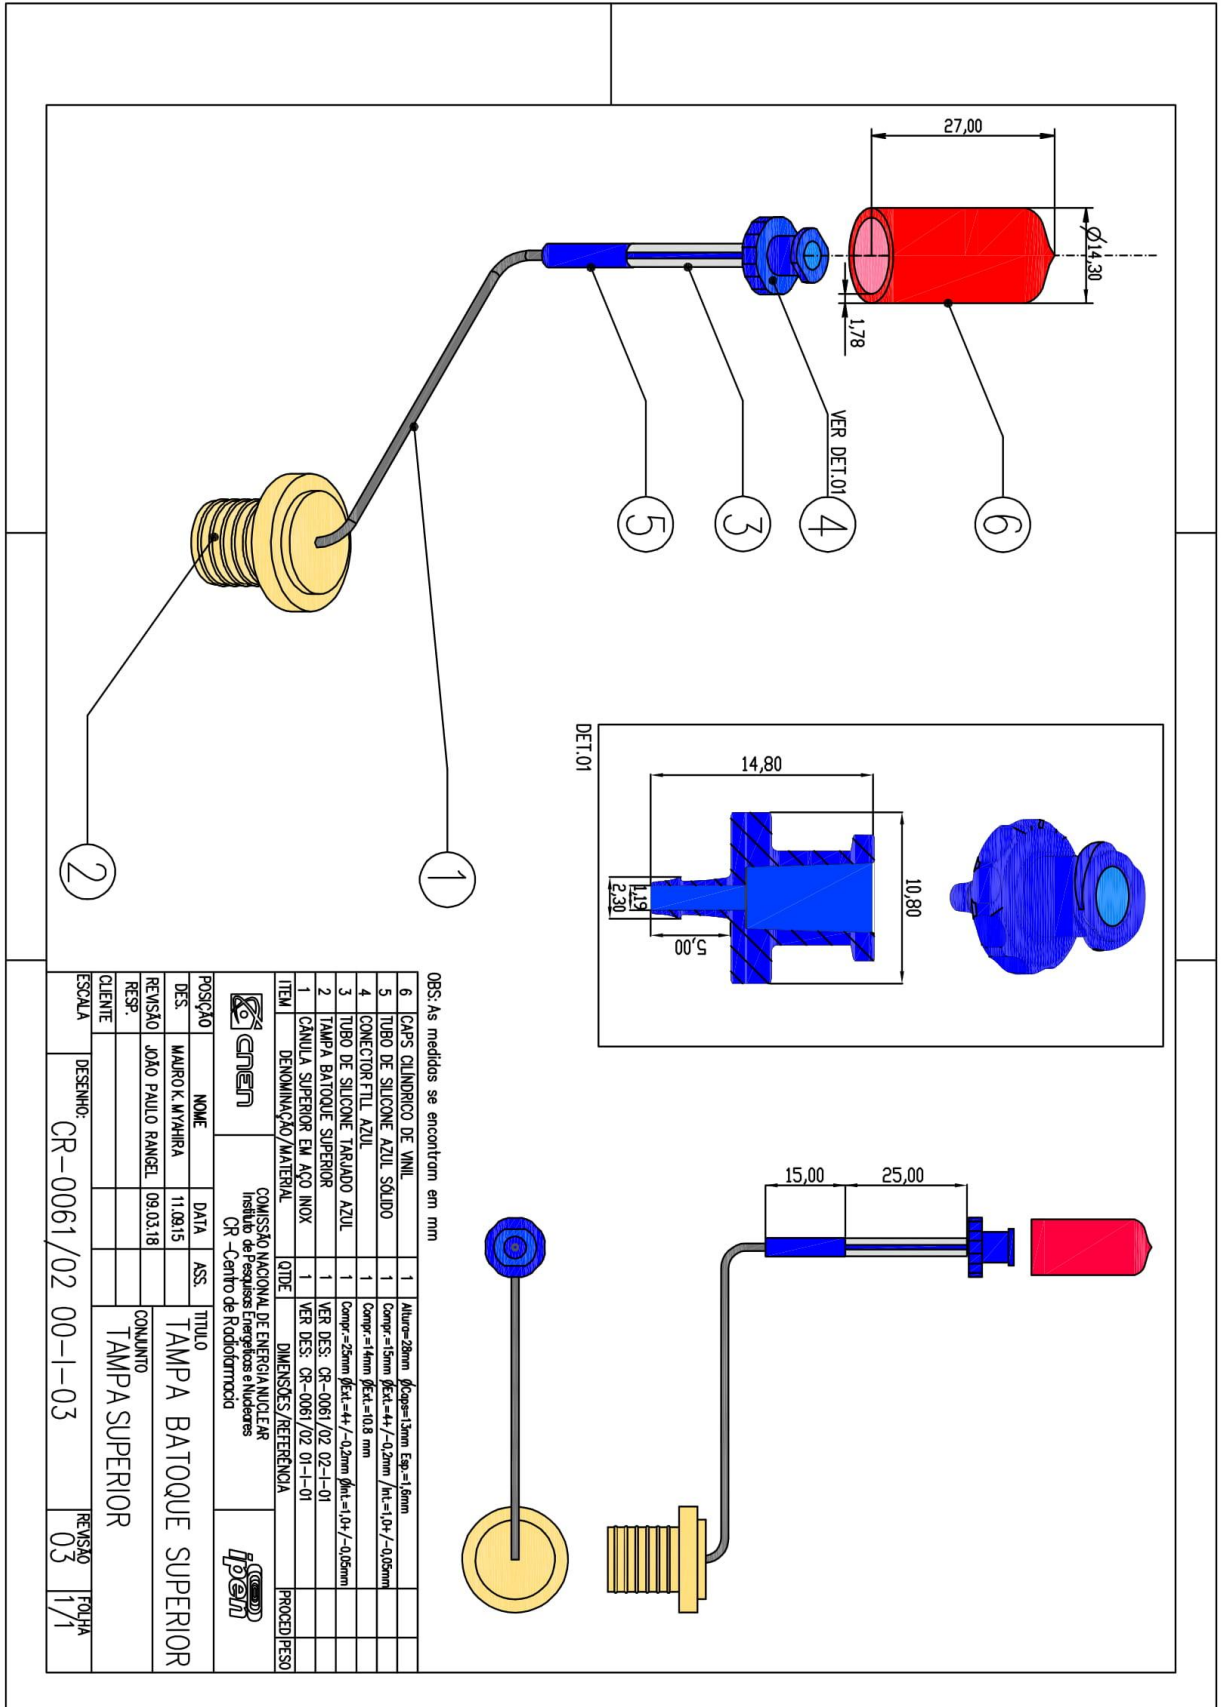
27,00

Ø14,30

1,78

VER DET.01

6

4

3

5

1

2

DET.01

14,80

10,80

1,19

2,30

5,00

15,00

25,00

OBS: As medidas se encontram em mm

| ITEM | DENOMINAÇÃO/MATERIAL | QTDE | DIMENSÕES/REFERÊNCIA | PROCED | PESO |
|---|---|---|---|---|---|
| 6 | CAPS CILÍNDRICO DE VINIL | 1 | Altura=28mm ØCaps=13mm Esp.=1,6mm | | |
| 5 | TUBO DE SILICONE AZUL SÓLIDO | 1 | Compr.=15mm ØExt.=4+/-0,2mm ØInt.=1,0+/-0,05mm | | |
| 4 | CONECTOR FTLL AZUL | 1 | Compr.=14mm ØExt.=10,8 mm | | |
| 3 | TUBO DE SILICONE TARJADO AZUL | 1 | Compr.=25mm ØExt.=4+/-0,2mm ØInt.=1,0+/-0,05mm | | |
| 2 | TAMPA BATOQUE SUPERIOR | 1 | VER DES: CR-0061/02 02-I-01 | | |
| 1 | CÂNULA SUPERIOR EM AÇO INOX | 1 | VER DES: CR-0061/02 01-I-01 | | |

cnen

COMISSÃO NACIONAL DE ENERGIA NUCLEAR
Instituto de Pesquisas Energéticas e Nucleares
CR - Centro de Radiofarmácia

ipen

| POSIÇÃO | NOME | DATA | ASS. |
|---|---|---|---|
| DES. | MAURO K. MYAHIRA | 11.09.15 | |
| REVISÃO | JOÃO PAULO RANGEL | 09.03.18 | |
| RESP. | | | |
| CLIENTE | | | |

TITULO
TAMPA BATOQUE SUPERIOR

CONJUNTO
TAMPA SUPERIOR

ESCALA

DESENHO:
CR-0061/02 00-I-03

REVISÃO
03

FOLHA
1/1